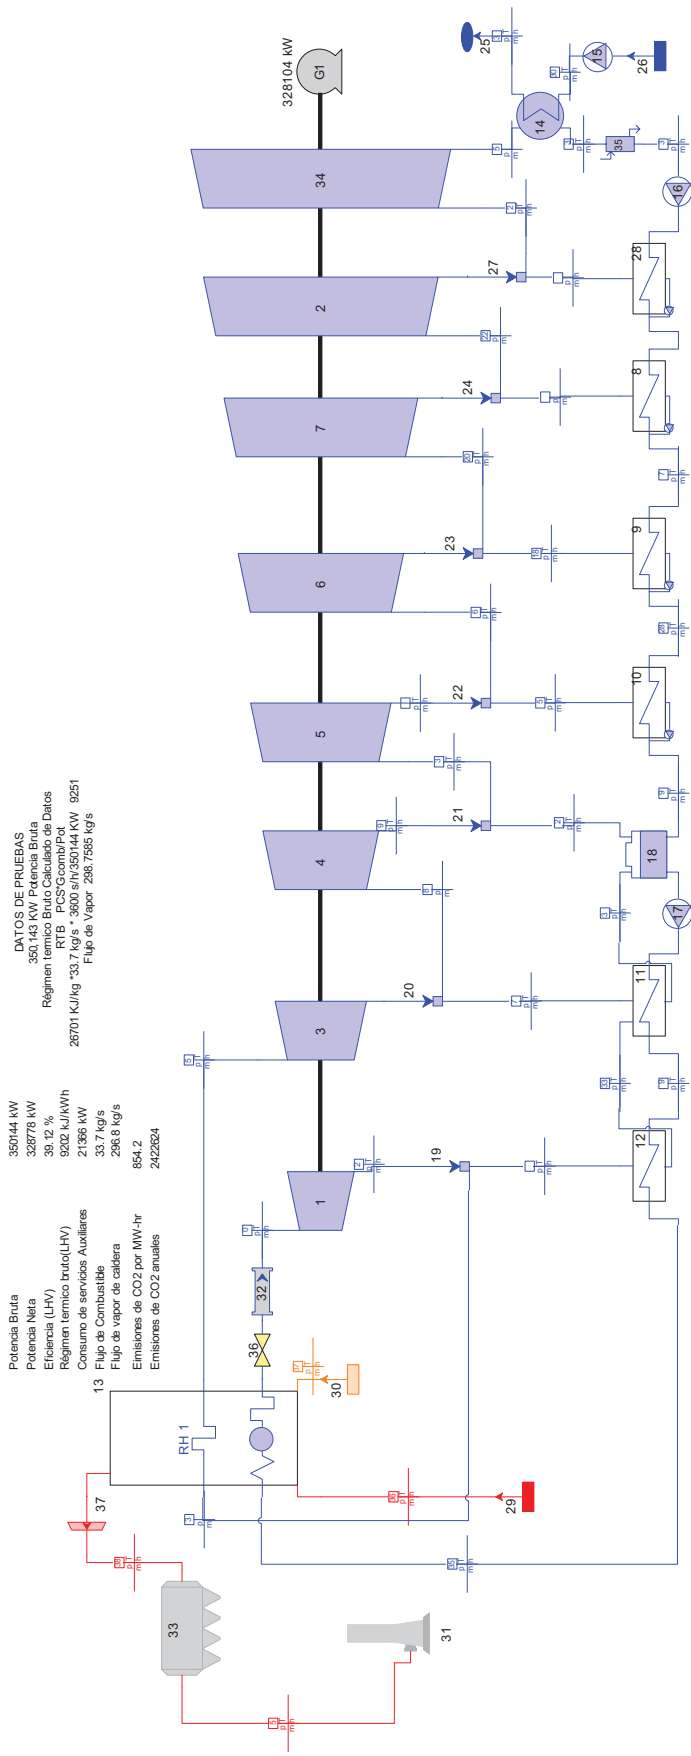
328104 kW
G1
25
15
26
14
35
16
34
27
28
2
24
8
7
23
9
6
22
10
5
21
18
4
17
20
11
3
19
12
1
32
36
30
13
RH 1
29
37
33
31

DATOS DE PRUEBAS
350,143 KW Potencia Bruta
Régimen termico Bruto Calculado de Datos
RTB PCS*Gcomb/Pot
26701 KJ/kg *33.7 kg/s * 3600 s/h/350144 KW 9251
Flujo de Vapor 298.7585 kg/s

| | |
|---|---|
| Potencia Bruta | 350144 kW |
| Potencia Neta | 328778 kW |
| Eficiencia (LHV) | 39.12 % |
| Régimen termico bruto(LHV) | 9202 kJ/kWh |
| Consumo de servicios Auxiliares | 21366 kW |
| Flujo de Combustible | 33.7 kg/s |
| Flujo de vapor de caldera | 296.8 kg/s |
| Eimisiones de CO2 por MW-hr | 854.2 |
| Emisiones de CO2 anuales | 2422624 |